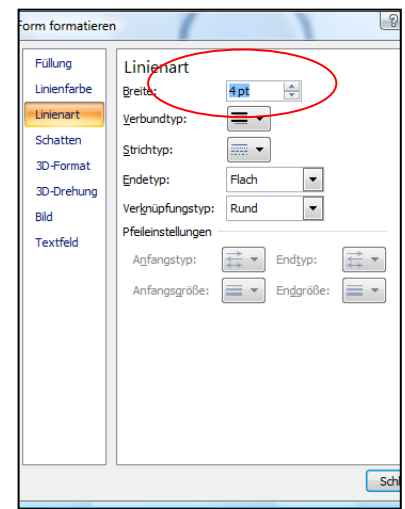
Form formatieren

?

Füllung
Linienfarbe
Linienart
Schatten
3D-Format
3D-Drehung
Bild
Textfeld

Linienart

Breite: 4 pt

Verbundtyp:

Strichtyp:

Endetyp: Flach

Verknüpfungstyp: Rund

Pfeileinstellungen

Anfangstyp:

Endtyp:

Anfangsgröße:

Endgröße:

Sch